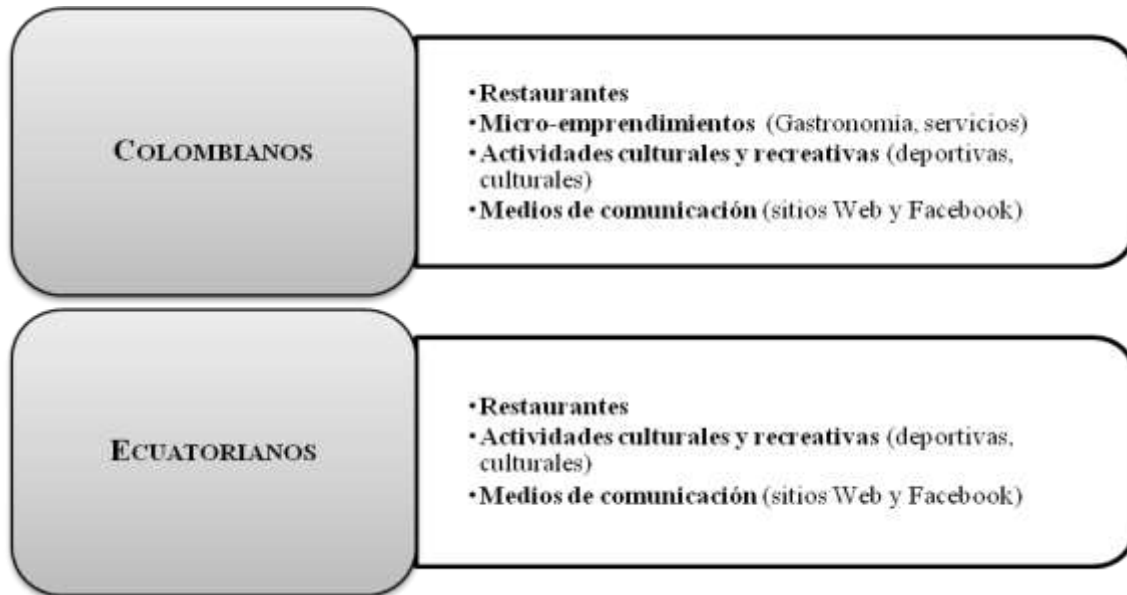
COLOMBIANOS

• Restaurantes
• Micro-emprendimientos (Gastronomia, servicios)
• Actividades culturales y recreativas (deportivas, culturales)
• Medios de comunicación (sitios Web y Facebook)

ECUATORIANOS

• Restaurantes
• Actividades culturales y recreativas (deportivas, culturales)
• Medios de comunicación (sitios Web y Facebook)